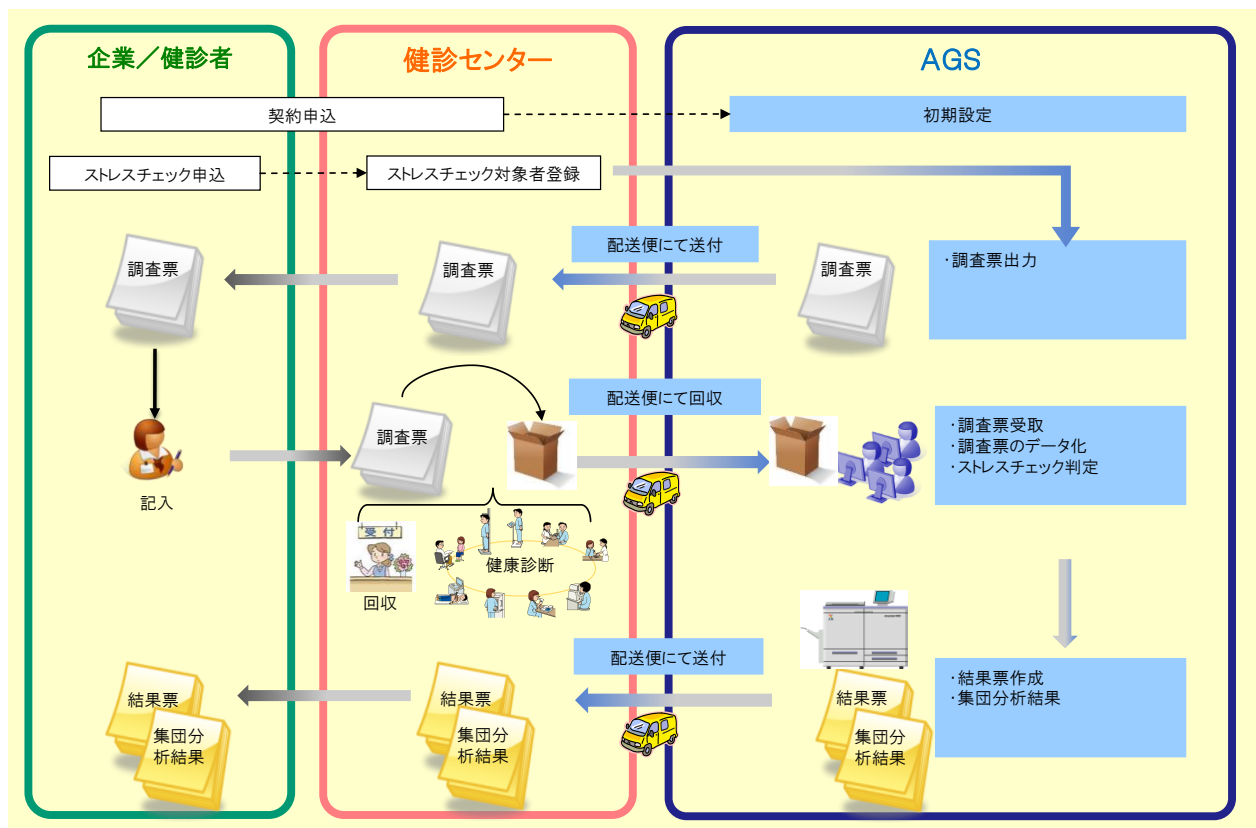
企業／健診者

健診センター

AGS

契約申込

初期設定

ストレスチェック申込

ストレスチェック対象者登録

配送便にて送付

調査票

調査票

調査票

･調査票出力

配送便にて回収

調査票

･調査票受取
･調査票のデータ化
･ストレスチェック判定

記入

受付

回収

健康診断

配送便にて送付

結果票
集団分析結果

結果票
集団分析結果

結果票
集団分析結果

･結果票作成
･集団分析結果